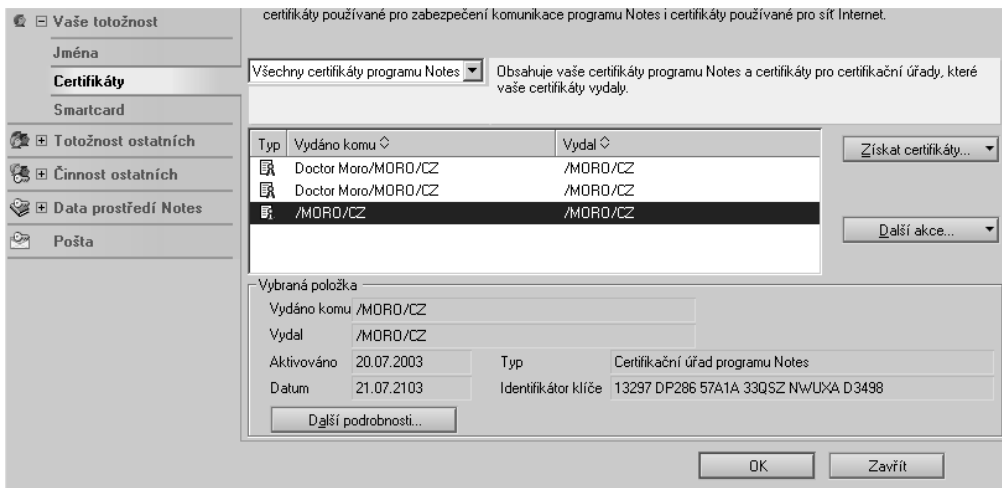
⊟ Vaše totožnost
Jména
Certifikáty
Smartcard
⊞ Totožnost ostatních
⊞ Činnost ostatních
⊞ Data prostředí Notes
Pošta

certifikáty používané pro zabezpečení komunikace programu Notes i certifikáty používané pro síť Internet.

Všechny certifikáty programu Notes
Obsahuje vaše certifikáty programu Notes a certifikáty pro certifikační úřady, které vaše certifikáty vydaly.

| Typ | Vydáno komu | Vydal |
|---|---|---|
| | Doctor Moro/MORO/CZ | /MORO/CZ |
| | Doctor Moro/MORO/CZ | /MORO/CZ |
| | /MORO/CZ | /MORO/CZ |

Získat certifikáty...
Další akce...

Vybraná položka
Vydáno komu /MORO/CZ
Vydal /MORO/CZ
Aktivováno 20.07.2003
Typ Certifikační úřad programu Notes
Datum 21.07.2103
Identifikátor klíče 13297 DP286 57A1A 33QSZ NWUXA D3498
Další podrobnosti...

OK
Zavřít